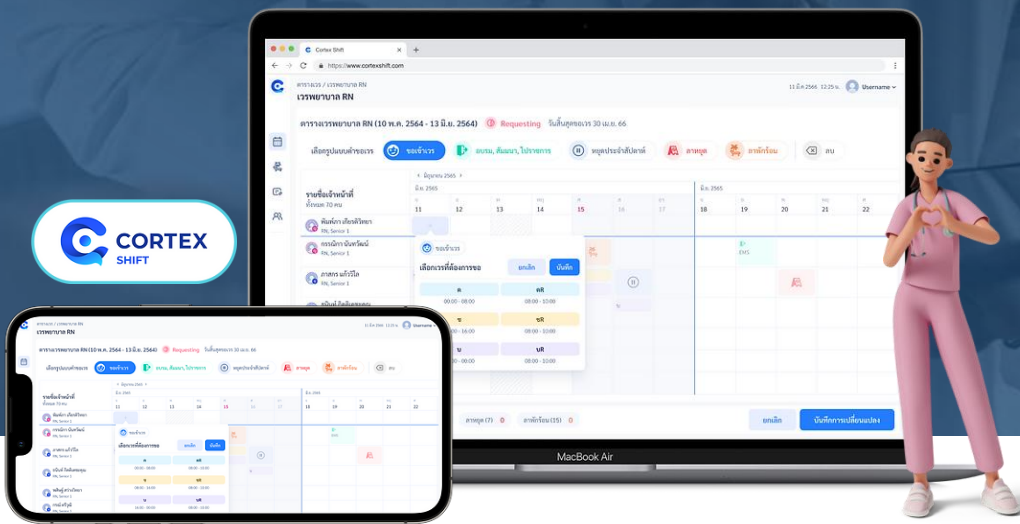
Cortex Shift

https://www.cortexshift.com

ตารางเวร / เวรพยาบาล RN

เวรพยาบาล RN

11 มี.ค. 2566 12:25 น.

Username

ตารางเวรพยาบาล RN (10 พ.ค. 2564 - 13 มิ.ย. 2564)

Requesting

วันสิ้นสุดขอเวร 30 เม.ย. 66

เลือกรูปแบบคำขอเวร

ขอเข้าเวร

อบรม, สัมมนา, ไปราชการ

หยุดประจำสัปดาห์

ลาหยุด

ลาพักร้อน

ลบ

มิถุนายน 2565

มี.ค. 2565

มิ.ย. 2565

11 12 13 14 15 16 17 18 19 20 21 22

รายชื่อเจ้าหน้าที่

ทั้งหมด 70 คน

RN, Senior 1

RN, Senior 1

RN, Senior 1

RN, Senior 1

ขอเข้าเวร

เลือกเวรที่ต้องการขอ

ยกเลิก

บันทึก

ด

ดR

00:00 - 08:00

08:00 - 10:00

ช

ชR

00:00 - 08:00

08:00 - 10:00

บ

บR

00:00 - 08:00

08:00 - 10:00

EMS

ลาหยุด (7) 0

ลาพักร้อน (15) 0

ยกเลิก

บันทึกการเปลี่ยนแปลง

MacBook Air

CORTEX SHIFT